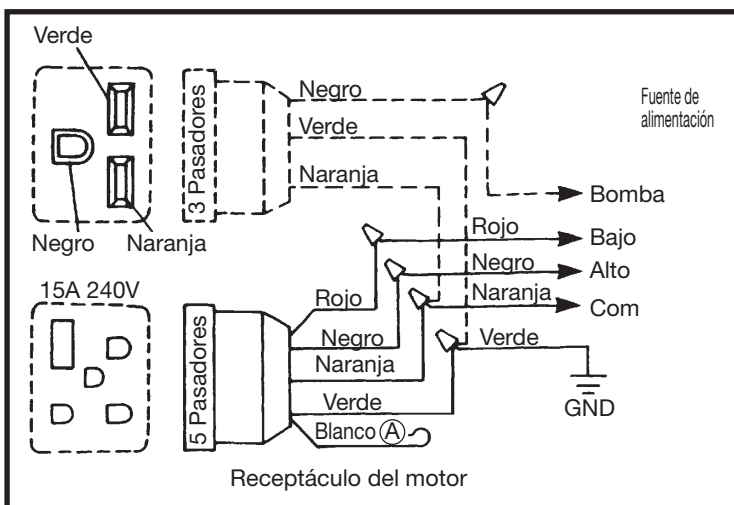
Verde

Negro Naranja

3 Pasadores

Negro
Verde
Naranja

Fuente de alimentación

Bomba

Rojo
Bajo
Negro
Alto
Naranja
Com

15A 240V

5 Pasadores

Rojo
Negro
Naranja
Verde
Blanco Ⓐ

Verde

GND

Receptáculo del motor